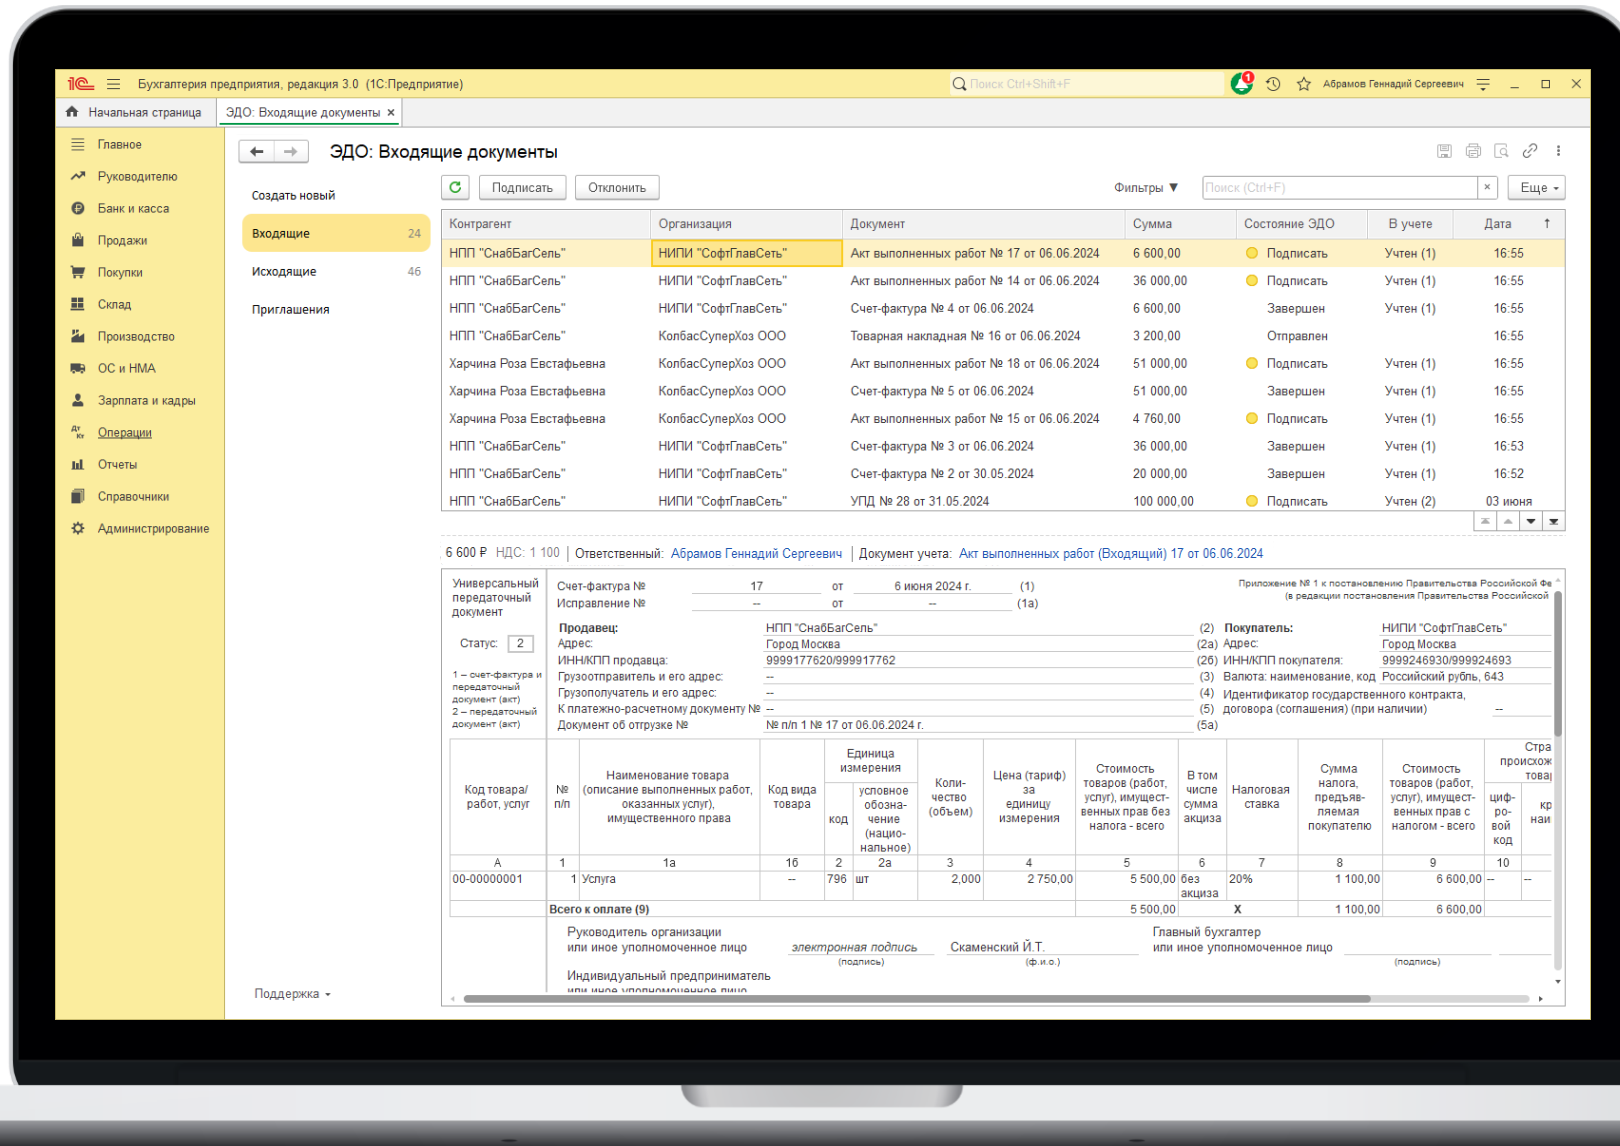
1С Бухгалтерия предприятия, редакция 3.0 (1С:Предприятие)
Поиск Ctrl+Shift+F
Абрамов Геннадий Сергеевич

Начальная страница
ЭДО: Входящие документы ×

Главное
Руководителю
Банк и касса
Продажи
Покупки
Склад
Производство
ОС и НМА
Зарплата и кадры
Операции
Отчеты
Справочники
Администрирование

ЭДО: Входящие документы

Создать новый
Входящие 24
Исходящие 46
Приглашения

Подписать
Отклонить
Фильтры
Поиск (Ctrl+F)
Еще

| Контрагент | Организация | Документ | Сумма | Состояние ЭДО | В учете | Дата |
|---|---|---|---|---|---|---|
| НПП "СнабБагСель" | НИПИ "СофтГлавСеть" | Акт выполненных работ № 17 от 06.06.2024 | 6 600,00 | Подписать | Учтен (1) | 16:55 |
| НПП "СнабБагСель" | НИПИ "СофтГлавСеть" | Акт выполненных работ № 14 от 06.06.2024 | 36 000,00 | Подписать | Учтен (1) | 16:55 |
| НПП "СнабБагСель" | НИПИ "СофтГлавСеть" | Счет-фактура № 4 от 06.06.2024 | 6 600,00 | Завершен | Учтен (1) | 16:55 |
| НПП "СнабБагСель" | КолбасСуперХоз ООО | Товарная накладная № 16 от 06.06.2024 | 3 200,00 | Отправлен | | 16:55 |
| Харчина Роза Евстафьевна | КолбасСуперХоз ООО | Акт выполненных работ № 18 от 06.06.2024 | 51 000,00 | Подписать | Учтен (1) | 16:55 |
| Харчина Роза Евстафьевна | КолбасСуперХоз ООО | Счет-фактура № 5 от 06.06.2024 | 51 000,00 | Завершен | Учтен (1) | 16:55 |
| Харчина Роза Евстафьевна | КолбасСуперХоз ООО | Акт выполненных работ № 15 от 06.06.2024 | 4 760,00 | Подписать | Учтен (1) | 16:55 |
| НПП "СнабБагСель" | НИПИ "СофтГлавСеть" | Счет-фактура № 3 от 06.06.2024 | 36 000,00 | Завершен | Учтен (1) | 16:53 |
| НПП "СнабБагСель" | НИПИ "СофтГлавСеть" | Счет-фактура № 2 от 30.05.2024 | 20 000,00 | Завершен | Учтен (1) | 16:52 |
| НПП "СнабБагСель" | НИПИ "СофтГлавСеть" | УПД № 28 от 31.05.2024 | 100 000,00 | Подписать | Учтен (2) | 03 июня |

6 600 ₽ НДС: 1 100 | Ответственный: Абрамов Геннадий Сергеевич | Документ учета: Акт выполненных работ (Входящий) 17 от 06.06.2024

Универсальный передаточный документ
Статус: 2
1 – счет-фактура и передаточный документ (акт)
2 – передаточный документ (акт)

Счет-фактура № 17 от 6 июня 2024 г. (1)
Исправление № -- от -- (1а)
Приложение № 1 к постановлению Правительства Российской Фе
(в редакции постановления Правительства Российской

Продавец: НПП "СнабБагСель" (2)
Адрес: Город Москва (2а)
ИНН/КПП продавца: 9999177620/999917762 (2б)
Грузоотправитель и его адрес: -- (3)
Грузополучатель и его адрес: -- (4)
К платежно-расчетному документу № -- (5)
Документ об отгрузке № № п/п 1 № 17 от 06.06.2024 г. (5а)
Покупатель: НИПИ "СофтГлавСеть"
Адрес: Город Москва
ИНН/КПП покупателя: 9999246930/999924693
Валюта: наименование, код Российский рубль, 643
Идентификатор государственного контракта, договора (соглашения) (при наличии) --

| Код товара/работ, услуг | № п/п | Наименование товара (описание выполненных работ, оказанных услуг), имущественного права | Код вида товара | Единица измерения код | условное обозначение (национальное) | Количество (объем) | Цена (тариф) за единицу измерения | Стоимость товаров (работ, услуг), имущественных прав без налога - всего | В том числе сумма акциза | Налоговая ставка | Сумма налога, предъявляемая покупателю | Стоимость товаров (работ, услуг), имущественных прав с налогом - всего | Страна происхож товар цифровой код | кр наи |
|---|---|---|---|---|---|---|---|---|---|---|---|---|---|---|
| А | 1 | 1а | 1б | 2 | 2а | 3 | 4 | 5 | 6 | 7 | 8 | 9 | 10 | |
| 00-00000001 | 1 | Услуга | -- | 796 | шт | 2,000 | 2 750,00 | 5 500,00 | без акциза | 20% | 1 100,00 | 6 600,00 | -- | -- |
| Всего к оплате (9) | | | | | | | | 5 500,00 | | X | 1 100,00 | 6 600,00 | | |

Руководитель организации или иное уполномоченное лицо электронная подпись (подпись) Скаменский Й.Т. (ф.и.о.)
Главный бухгалтер или иное уполномоченное лицо (подпись)
Индивидуальный предприниматель

Поддержка